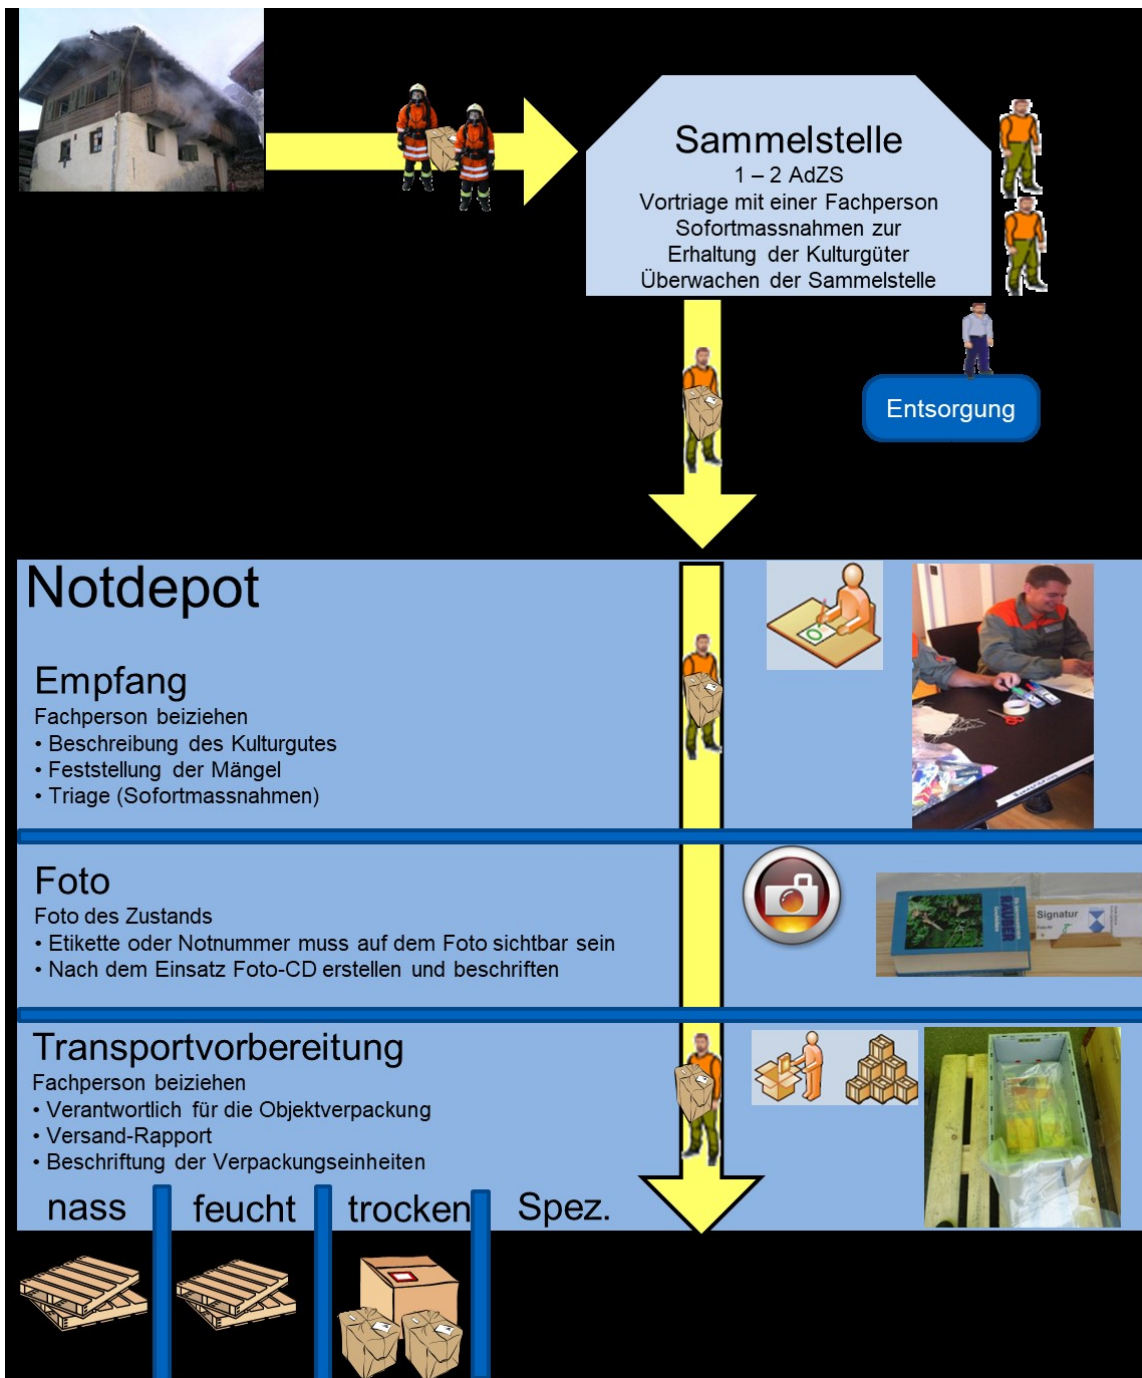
Sammelstelle
1 – 2 AdZS
Vortriage mit einer Fachperson
Sofortmassnahmen zur
Erhaltung der Kulturgüter
Überwachen der Sammelstelle

Entsorgung

Notdepot

Empfang
Fachperson beiziehen
• Beschreibung des Kulturgutes
• Feststellung der Mängel
• Triage (Sofortmassnahmen)

Foto
Foto des Zustands
• Etikette oder Notnummer muss auf dem Foto sichtbar sein
• Nach dem Einsatz Foto-CD erstellen und beschriften

Signatur

Transportvorbereitung
Fachperson beiziehen
• Verantwortlich für die Objektverpackung
• Versand-Rapport
• Beschriftung der Verpackungseinheiten

nass
feucht
trocken
Spez.